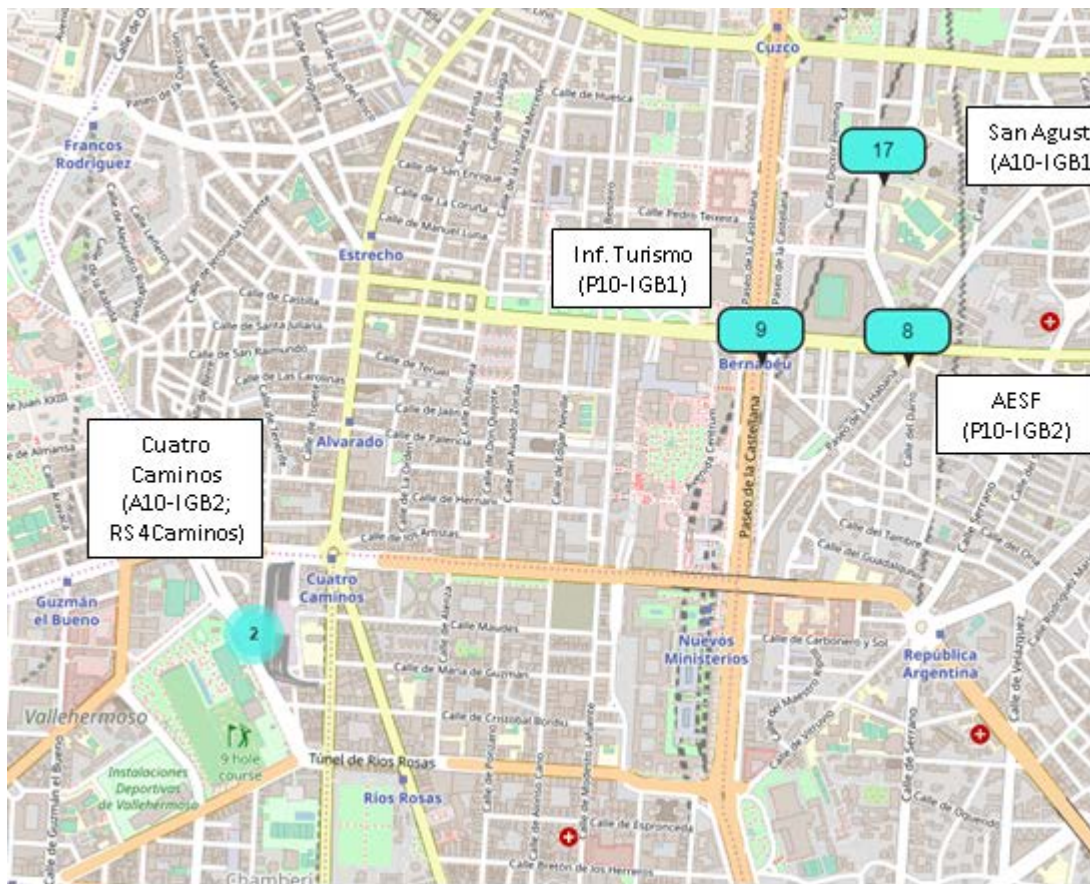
Cuzco

Francos Rodríguez

Estrecho

Inf. Turismo (P10-IGB1)

San Agust (A10-IGB1

17

9

8

Bernabéu

AESF (P10-IGB2)

Alvarado

Cuatro Caminos (A10-IGB2; RS 4Caminos)

Cuatro Caminos

Guzmán el Bueno

2

Nuevos Ministerios

República Argentina

Vallehermoso

Instalaciones Deportivas de Vallehermoso

9 hole course

Túnel de Ríos Rosas

Ríos Rosas

Paseo de la Castellana

Calle de Huesca

Calle de San Enrique

Calle de La Coruña

Calle de Manuel Luna

Calle Pedro Teixeira

Calle de Castilla

Calle de Santa Juliana

Calle de San Raimundo

Calle de Las Carolinas

Calle de Teruel

Calle de Jaén

Calle de Palencia

Calle de Hernani

Calle de los Artistas

Calle de Edgar Neville

Avenida Cuatro Caminos

Calle Maudes

Calle de María de Guzmán

Calle de Cristóbal Bordiú

Calle de Carbonero y Sol

Calle del Maestro Ripoll

Calle de Vitruvio

Calle de Serrano

Calle de Velázquez

Calle del Tambre

Calle del Guadalquivir

Calle del Duero

Paseo de La Habana

Calle Doctor Fleming

Calle de Espronceda

Calle Bretón de los Herreros

Calle de Oquendo

Calle de Guzmán el Bueno

Calle de Ponzano

Calle de Alonso Cano

Calle de Modesto Lafuente

Calle de Almansa

Calle de Juan XXIII

Paseo de la Dirección

Avenida

Chamberí